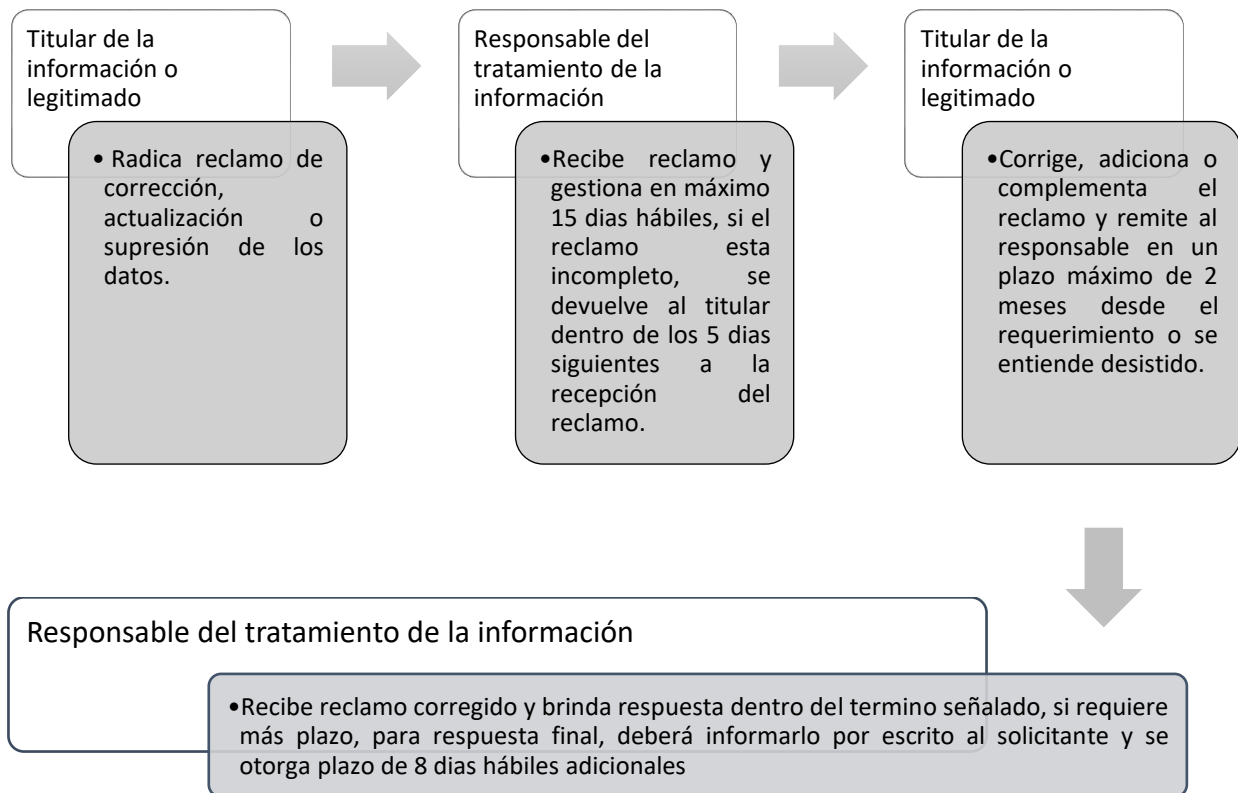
Titular de la información o legitimado

• Radica reclamo de corrección, actualización o supresión de los datos.

Responsable del tratamiento de la información

•Recibe reclamo y gestiona en máximo 15 dias hábiles, si el reclamo esta incompleto, se devuelve al titular dentro de los 5 dias siguientes a la recepción del reclamo.

Titular de la información o legitimado

•Corrige, adiciona o complementa el reclamo y remite al responsable en un plazo máximo de 2 meses desde el requerimiento o se entiende desistido.

Responsable del tratamiento de la información

•Recibe reclamo corregido y brinda respuesta dentro del termino señalado, si requiere más plazo, para respuesta final, deberá informarlo por escrito al solicitante y se otorga plazo de 8 dias hábiles adicionales